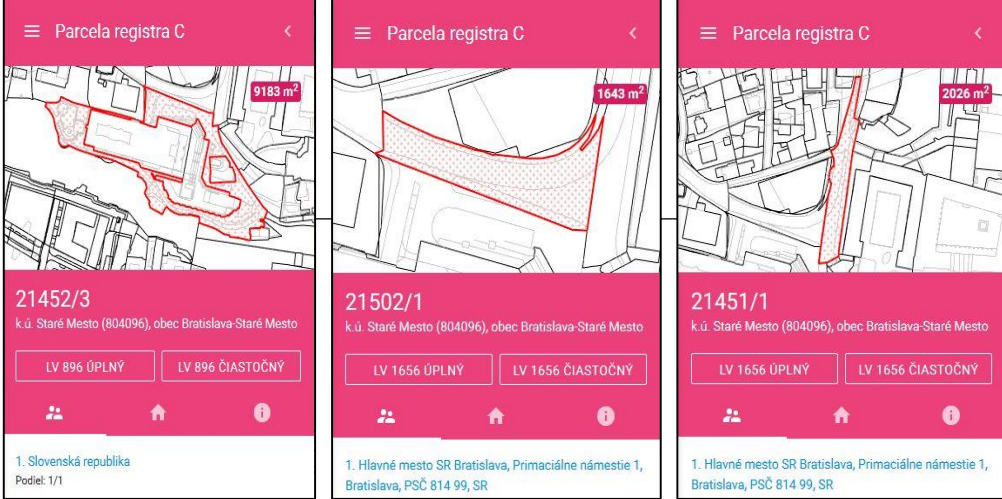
Parcela registra C

9183 m$^2$

21452/3

k.ú. Staré Mesto (804096), obec Bratislava-Staré Mesto

LV 896 ÚPLNÝ

LV 896 ČIASTOČNÝ

1. Slovenská republika

Podiel: 1/1

Parcela registra C

1643 m$^2$

21502/1

k.ú. Staré Mesto (804096), obec Bratislava-Staré Mesto

LV 1656 ÚPLNÝ

LV 1656 ČIASTOČNÝ

1. Hlavné mesto SR Bratislava, Primaciálne námestie 1, Bratislava, PSČ 814 99, SR

Parcela registra C

2026 m$^2$

21451/1

k.ú. Staré Mesto (804096), obec Bratislava-Staré Mesto

LV 1656 ÚPLNÝ

LV 1656 ČIASTOČNÝ

1. Hlavné mesto SR Bratislava, Primaciálne námestie 1, Bratislava, PSČ 814 99, SR